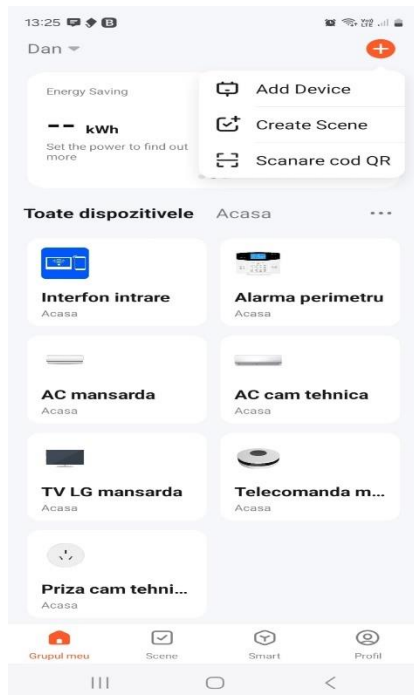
13:25 B

Dan

Energy Saving

-- kWh

Set the power to find out more

Add Device

Create Scene

Scanare cod QR

Toate dispozitivele Acasa ...

Interfon intrare
Acasa

Alarma perimetru
Acasa

AC mansarda
Acasa

AC cam tehnica
Acasa

TV LG mansarda
Acasa

Telecomanda m...
Acasa

Priza cam tehni...
Acasa

Grupul meu Scene Smart Profil